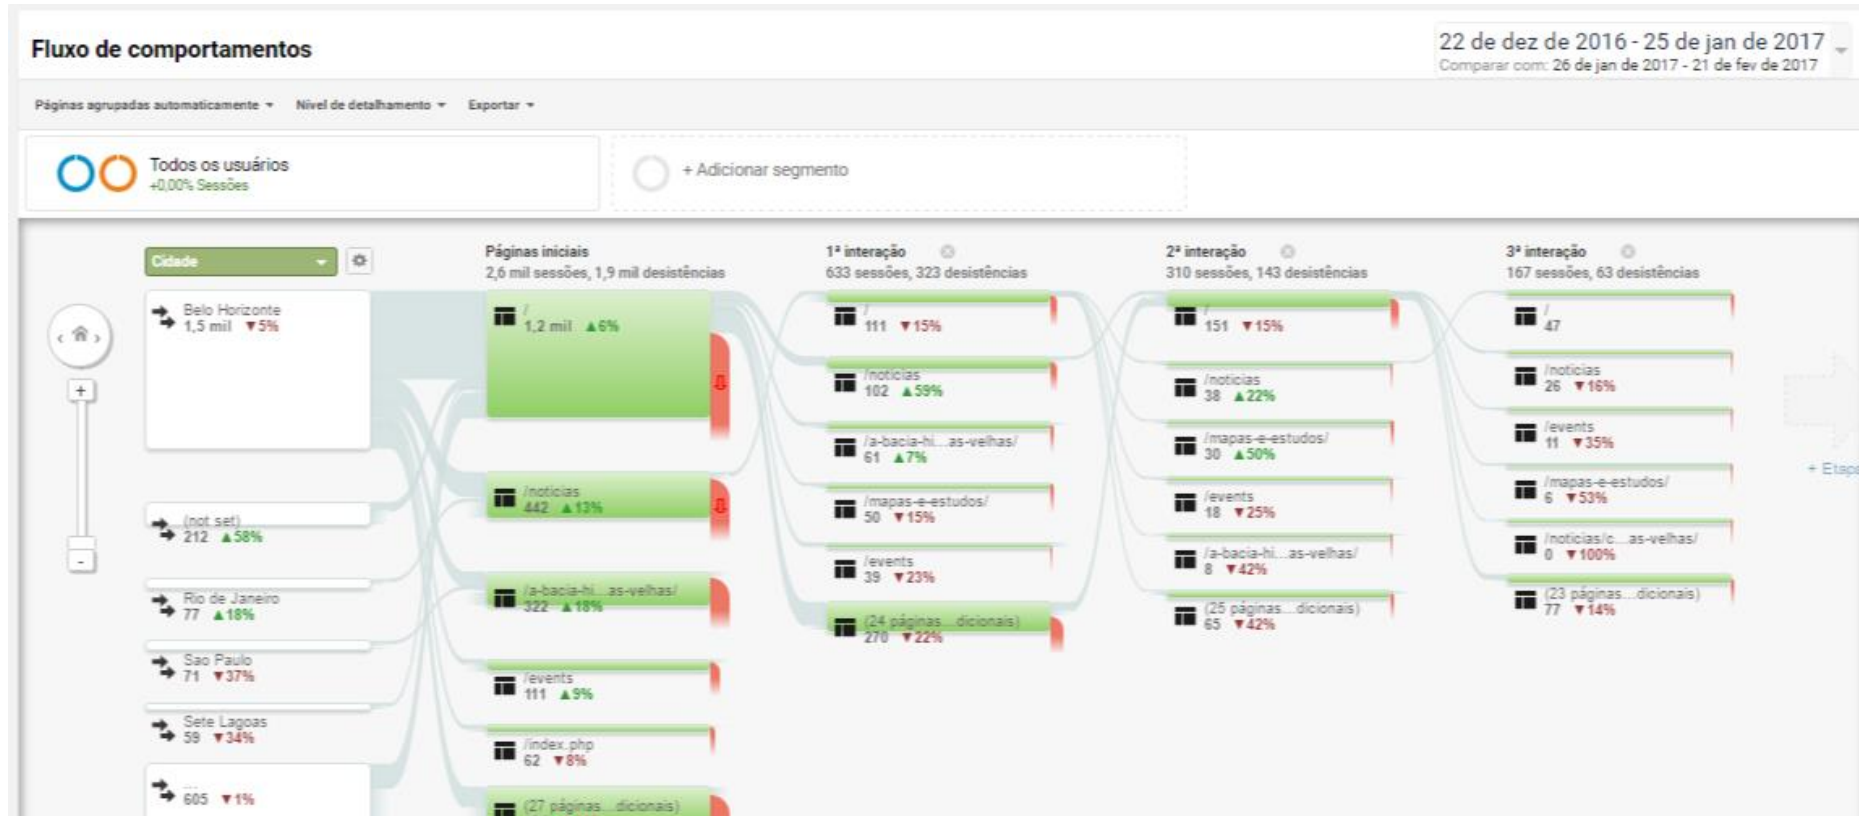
Fluxo de comportamentos

22 de dez de 2016 - 25 de jan de 2017
Comparar com: 26 de jan de 2017 - 21 de fev de 2017

Páginas agrupadas automaticamente ▾ Nível de detalhamento ▾ Exportar ▾

Todos os usuários
+0,00% Sessões

+ Adicionar segmento

Cidade

Belo Horizonte
1,5 mil ▼5%

(not set)
212 ▲58%

Rio de Janeiro
77 ▲18%

Sao Paulo
71 ▼37%

Sete Lagoas
59 ▼34%

...
605 ▼1%

Páginas iniciais
2,6 mil sessões, 1,9 mil desistências

/
1,2 mil ▲6%

/noticias
442 ▲13%

/a-bacia-hi...as-velhas/
322 ▲18%

/events
111 ▲9%

/index.php
62 ▼8%

(27 páginas...dicionais)

1ª interação
633 sessões, 323 desistências

/
111 ▼15%

/noticias
102 ▲59%

/a-bacia-hi...as-velhas/
61 ▲7%

/mapas-e-estudos/
50 ▼15%

/events
39 ▼23%

(24 páginas...dicionais)
270 ▼22%

2ª interação
310 sessões, 143 desistências

/
151 ▼15%

/noticias
38 ▲22%

/mapas-e-estudos/
30 ▲50%

/events
18 ▼25%

/a-bacia-hi...as-velhas/
8 ▼42%

(25 páginas...dicionais)
65 ▼42%

3ª interação
167 sessões, 63 desistências

/
47

/noticias
26 ▼16%

/events
11 ▼35%

/mapas-e-estudos/
6 ▼53%

/noticias/c...as-velhas/
0 ▼100%

(23 páginas...dicionais)
77 ▼14%

+ Etapa